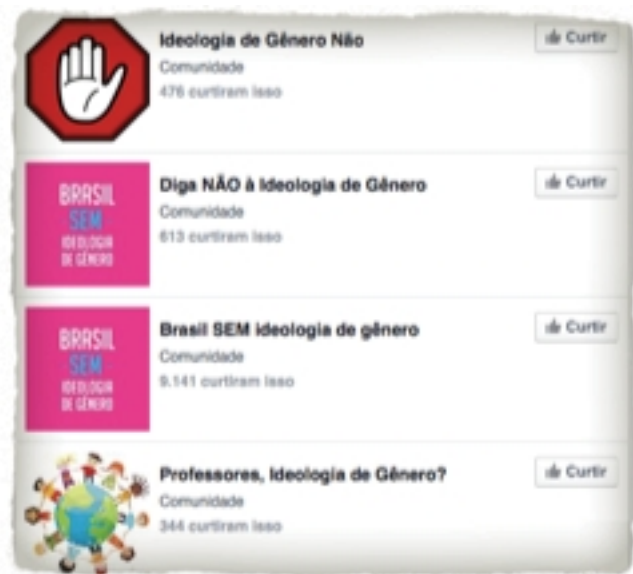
Ideologia de Gênero Não
Comunidade
476 curtiram isso

Curtir

BRASIL SEM IDEOLOGIA DE GÊNERO

Diga NÃO à Ideologia de Gênero
Comunidade
613 curtiram isso

Curtir

BRASIL SEM IDEOLOGIA DE GÊNERO

Brasil SEM ideologia de gênero
Comunidade
9.141 curtiram isso

Curtir

Professores, Ideologia de Gênero?
Comunidade
344 curtiram isso

Curtir